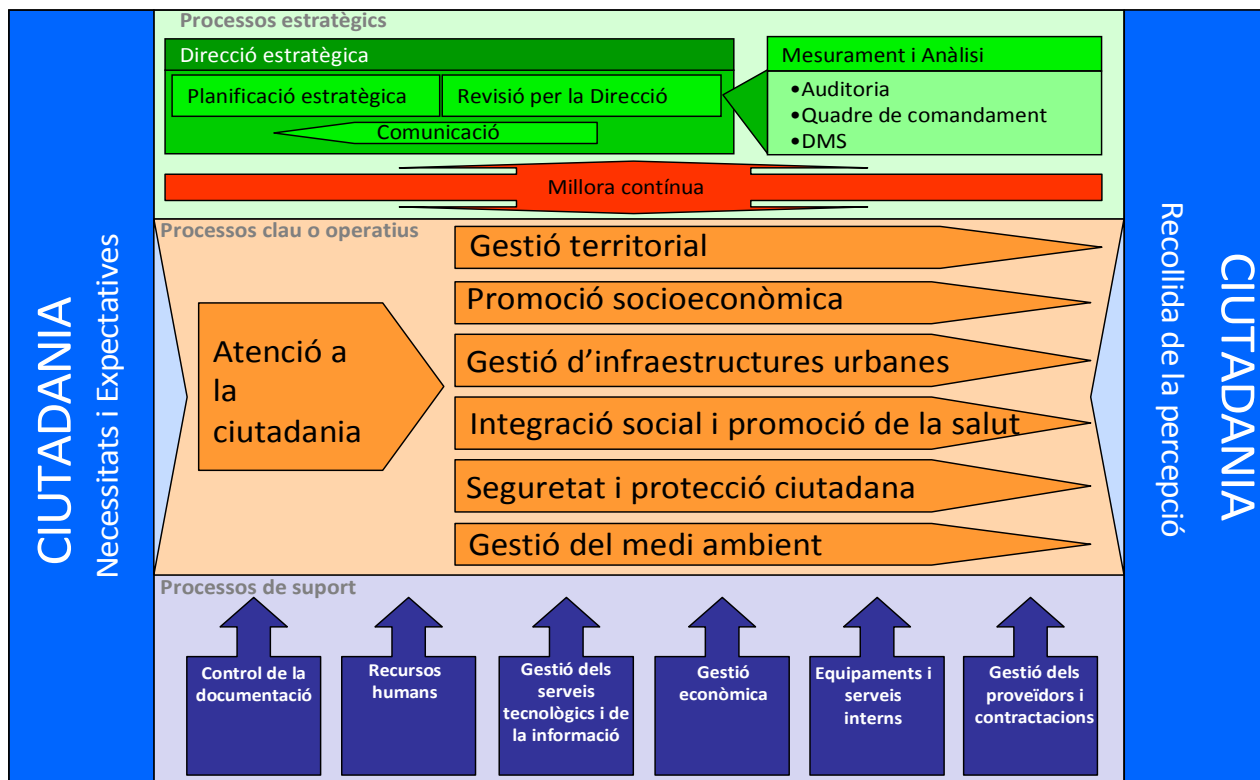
CIUTADANIA
Necessitats i Expectatives

Processos estratègics

Direcció estratègica

Planificació estratègica

Revisió per la Direcció

Comunicació

Mesurament i Anàlisi

•Auditoria
•Quadre de comandament
•DMS

Millora contínua

Processos clau o operatius

Atenció a la ciutadania

Gestió territorial

Promoció socioeconòmica

Gestió d'infraestructures urbanes

Integració social i promoció de la salut

Seguretat i protecció ciutadana

Gestió del medi ambient

Processos de suport

Control de la documentació

Recursos humans

Gestió dels serveis tecnològics i de la informació

Gestió econòmica

Equipaments i serveis interns

Gestió dels proveïdors i contractacions

CIUTADANIA
Recollida de la percepció